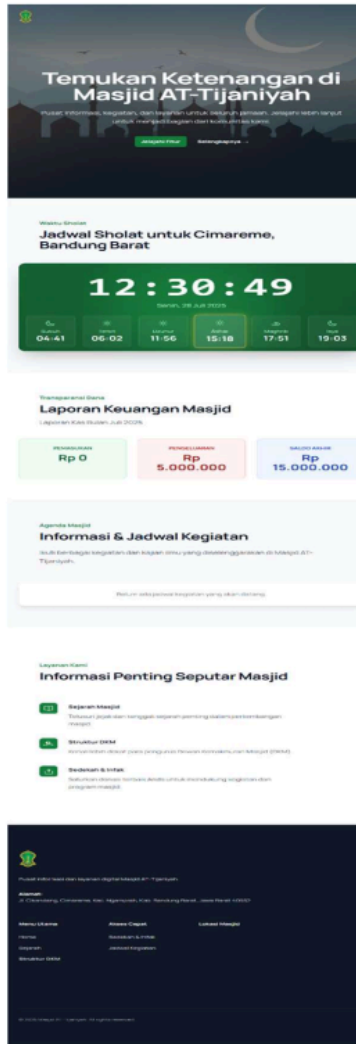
Temukan Ketenangan di Masjid AT-Tijaniyah

Pusat informasi, kegiatan, dan layanan untuk seluruh jamaah. Jelajahi lebih lanjut untuk menjadi bagian dari komunitas kami.

Jelajahi Fitur
Selengkapnya →

Waktu Sholat

Jadwal Sholat untuk Cimareme, Bandung Barat

12:30:49

Senin, 28 Juli 2025

| Subuh | Terbit | Dzuhur | Ashar | Maghrib | Isya |
|---|---|---|---|---|---|
| 04:41 | 06:02 | 11:56 | 15:18 | 17:51 | 19:03 |

Transparansi Dana

Laporan Keuangan Masjid

Laporan Kas Bulan Juli 2025

| PEMASUKAN | PENGELUARAN | SALDO AKHIR |
|---|---|---|
| Rp 0 | Rp 5.000.000 | Rp 15.000.000 |

Agenda Masjid

Informasi & Jadwal Kegiatan

Ikuti berbagai kegiatan dan kajian ilmu yang diselenggarakan di Masjid AT-Tijaniyah.

Belum ada jadwal kegiatan yang akan datang.

Layanan Kami

Informasi Penting Seputar Masjid

Sejarah Masjid
Telusuri jejak dan tonggak sejarah penting dalam perkembangan masjid.

Struktur DKM
Kenali tim dan jajaran pengurus Dewan Kemakmuran Masjid (DKM).

Sedekah & Infak
Salurkan donasi terbaik Anda untuk mendukung kegiatan dan program masjid.

Pusat informasi dan layanan digital Masjid AT-Tijaniyah.

Alamat:
Jl. Cimareme, Cimareme, Kec. Ngamprah, Kab. Bandung Barat, Jawa Barat 40552

Menu Utama
Home
Sejarah
Struktur DKM

Akses Cepat
Sedekah & Infak
Jadwal Kegiatan

Lokasi Masjid

© 2025 Masjid AT-Tijaniyah. All rights reserved.